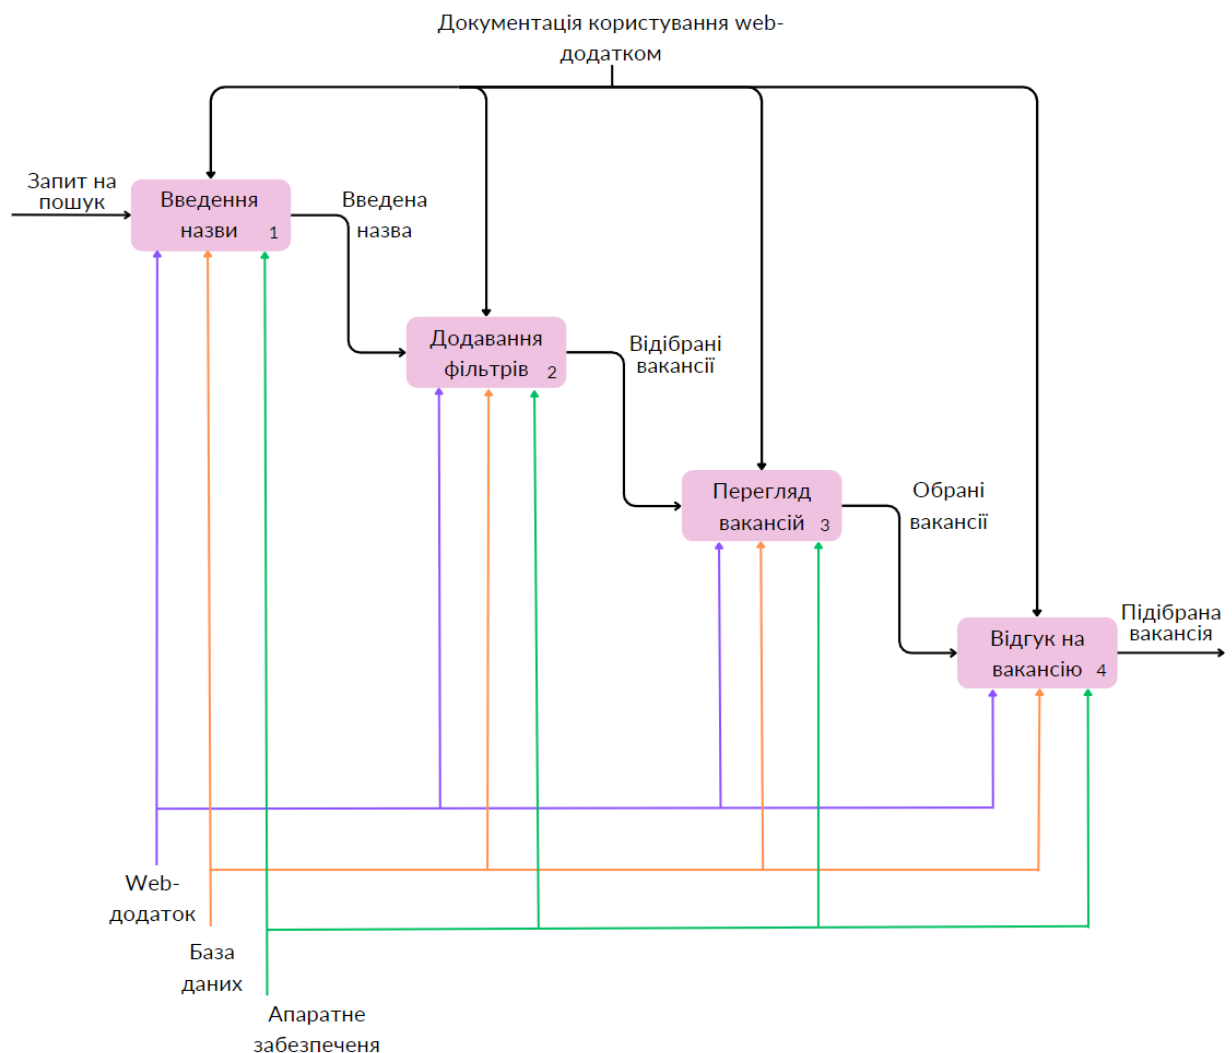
Документація користування web-додатком

Запит на пошук

Введення назви 1

Введена назва

Додавання фільтрів 2

Відібрані вакансії

Перегляд вакансій 3

Обрані вакансії

Відгук на вакансію 4

Підібрана вакансія

Web-додаток

База даних

Апаратне забезпеченя